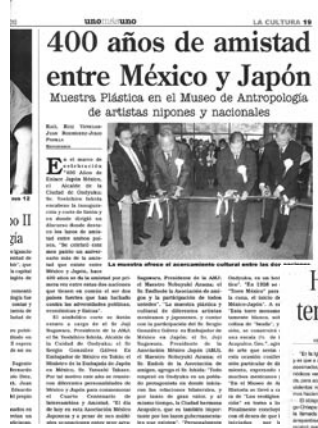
unomásuno

LA CULTURA 19

400 años de amistad entre México y Japón

Muestra Plástica en el Museo de Antropología de artistas nipones y nacionales

RAÚL RUIZ VENEGAS-JOSÉ ROSENDO-JOSÉ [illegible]

La muestra ofrece el acercamiento cultural entre las dos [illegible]

En el marco de la celebración "400 Años de Enlace Japón-México, el Alcalde de la Ciudad de Onjyuku, Sr. Toshihiko Ishida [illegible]

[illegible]

Sugawara, Presidente de la AMJ; el Maestro Nobuyuki Arasawa, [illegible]

Onjyuku, es un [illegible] "En 1609 se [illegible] "Toro Maru" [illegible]

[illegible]